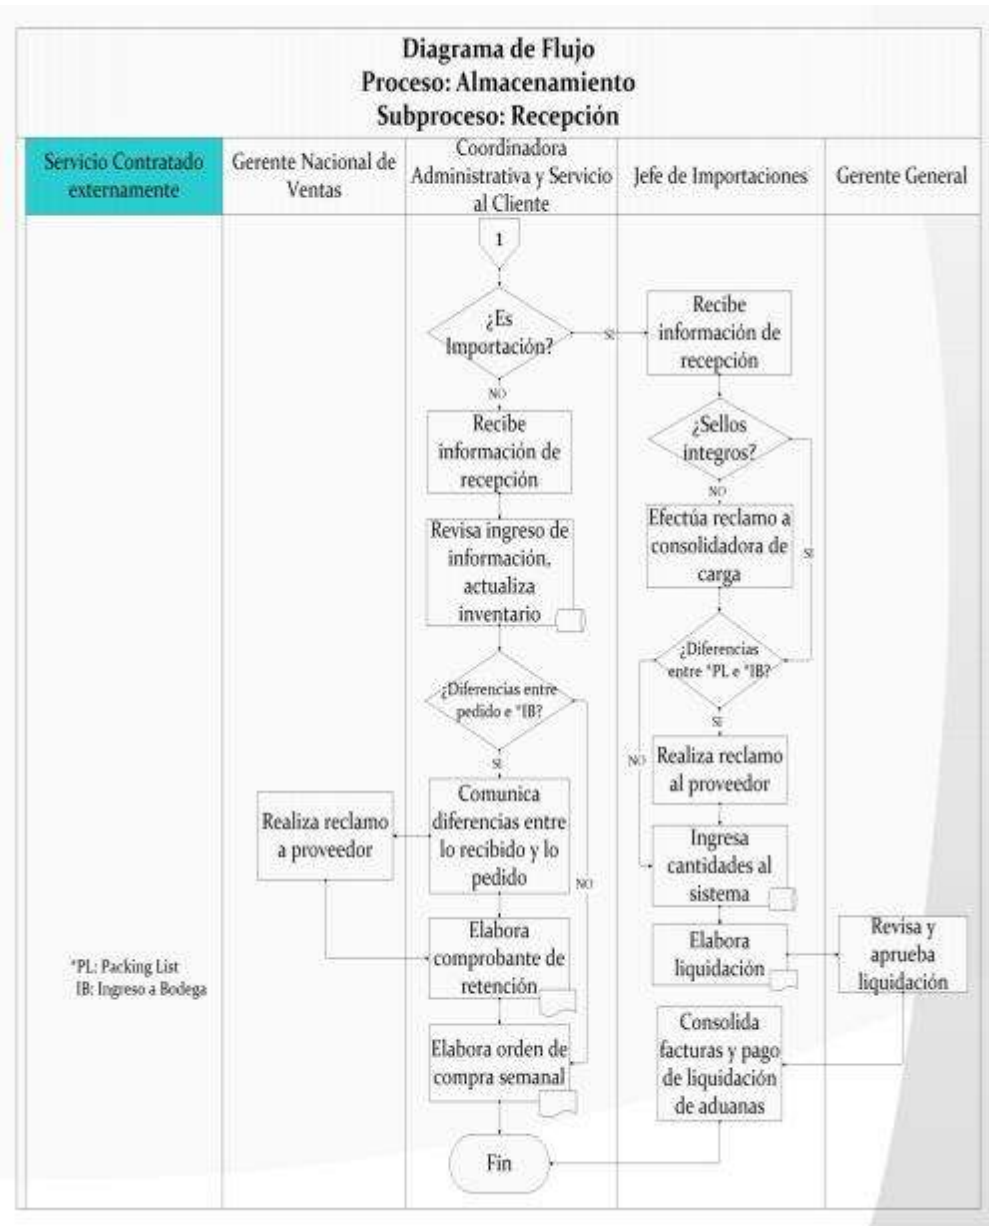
Diagrama de Flujo
Proceso: Almacenamiento
Subproceso: Recepción

| Servicio Contratado externamente | Gerente Nacional de Ventas | Coordinadora Administrativa y Servicio al Cliente | Jefe de Importaciones | Gerente General |
|---|---|---|---|---|

1

¿Es Importación?

SI

NO

Recibe información de recepción

Recibe información de recepción

¿Sellos integros?

NO

Efectúa reclamo a consolidadora de carga

SI

Revisa ingreso de información, actualiza inventario

¿Diferencias entre *PL e *IB?

¿Diferencias entre pedido e *IB?

SI

NO

SI

Realiza reclamo al proveedor

Comunica diferencias entre lo recibido y lo pedido

Realiza reclamo a proveedor

NO

Ingresa cantidades al sistema

Elabora comprobante de retención

Elabora liquidación

Revisa y aprueba liquidación

*PL: Packing List
IB: Ingreso a Bodega

Elabora orden de compra semanal

Consolida facturas y pago de liquidación de aduanas

Fin